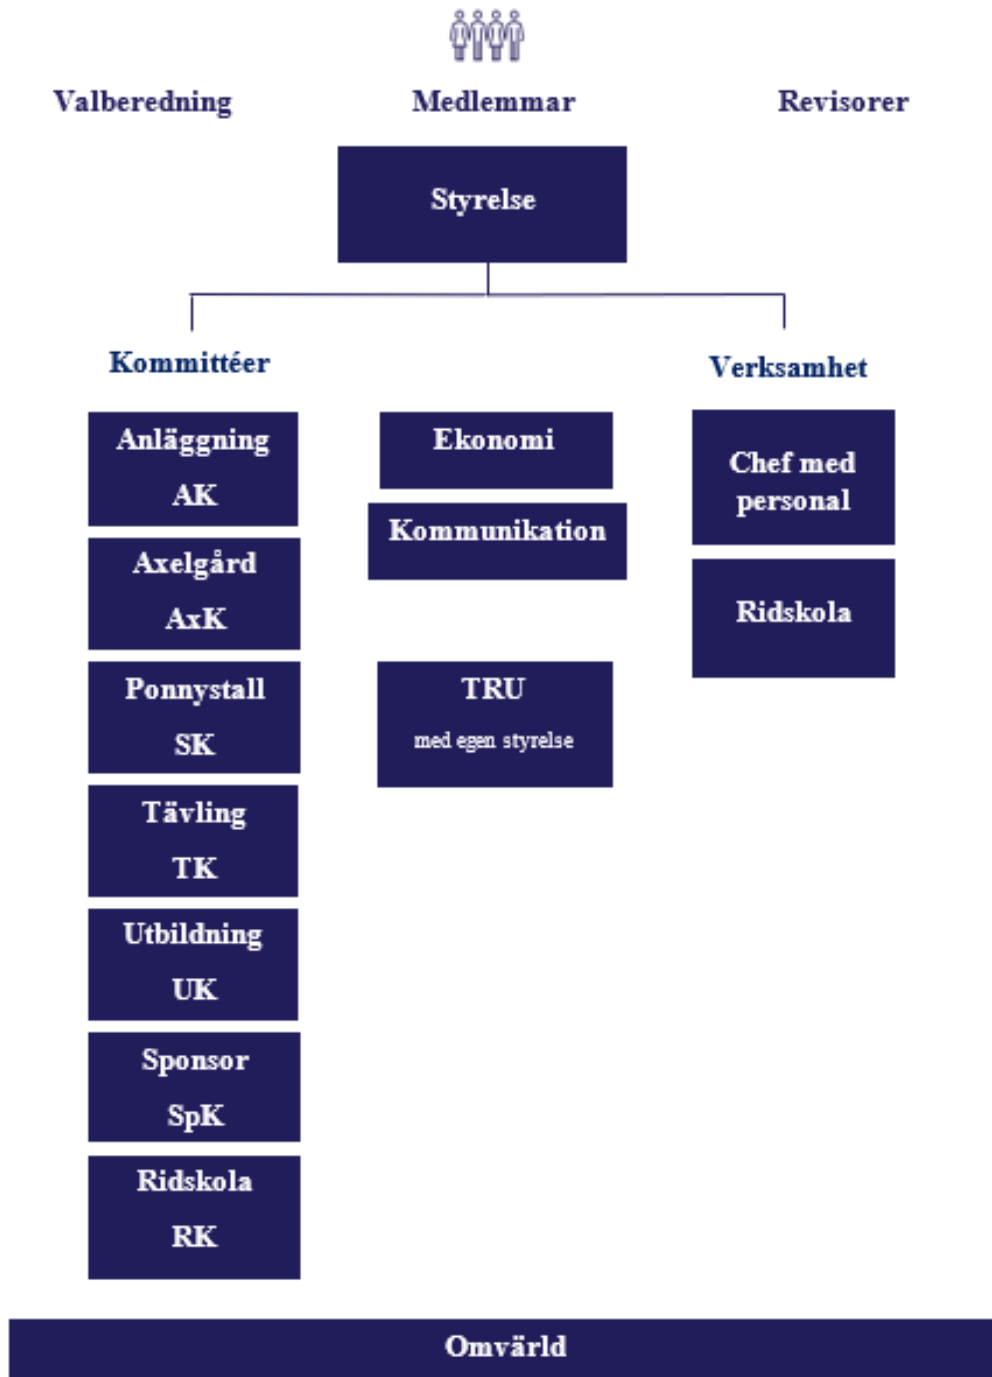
Valberedning

Medlemmar

Revisorer

Styrelse

Kommittéer

Verksamhet

Anläggning AK

Axelgård AxK

Ponnystall SK

Tävling TK

Utbildning UK

Sponsor SpK

Ridskola RK

Ekonomi

Kommunikation

TRU med egen styrelse

Chef med personal

Ridskola

Omvärld